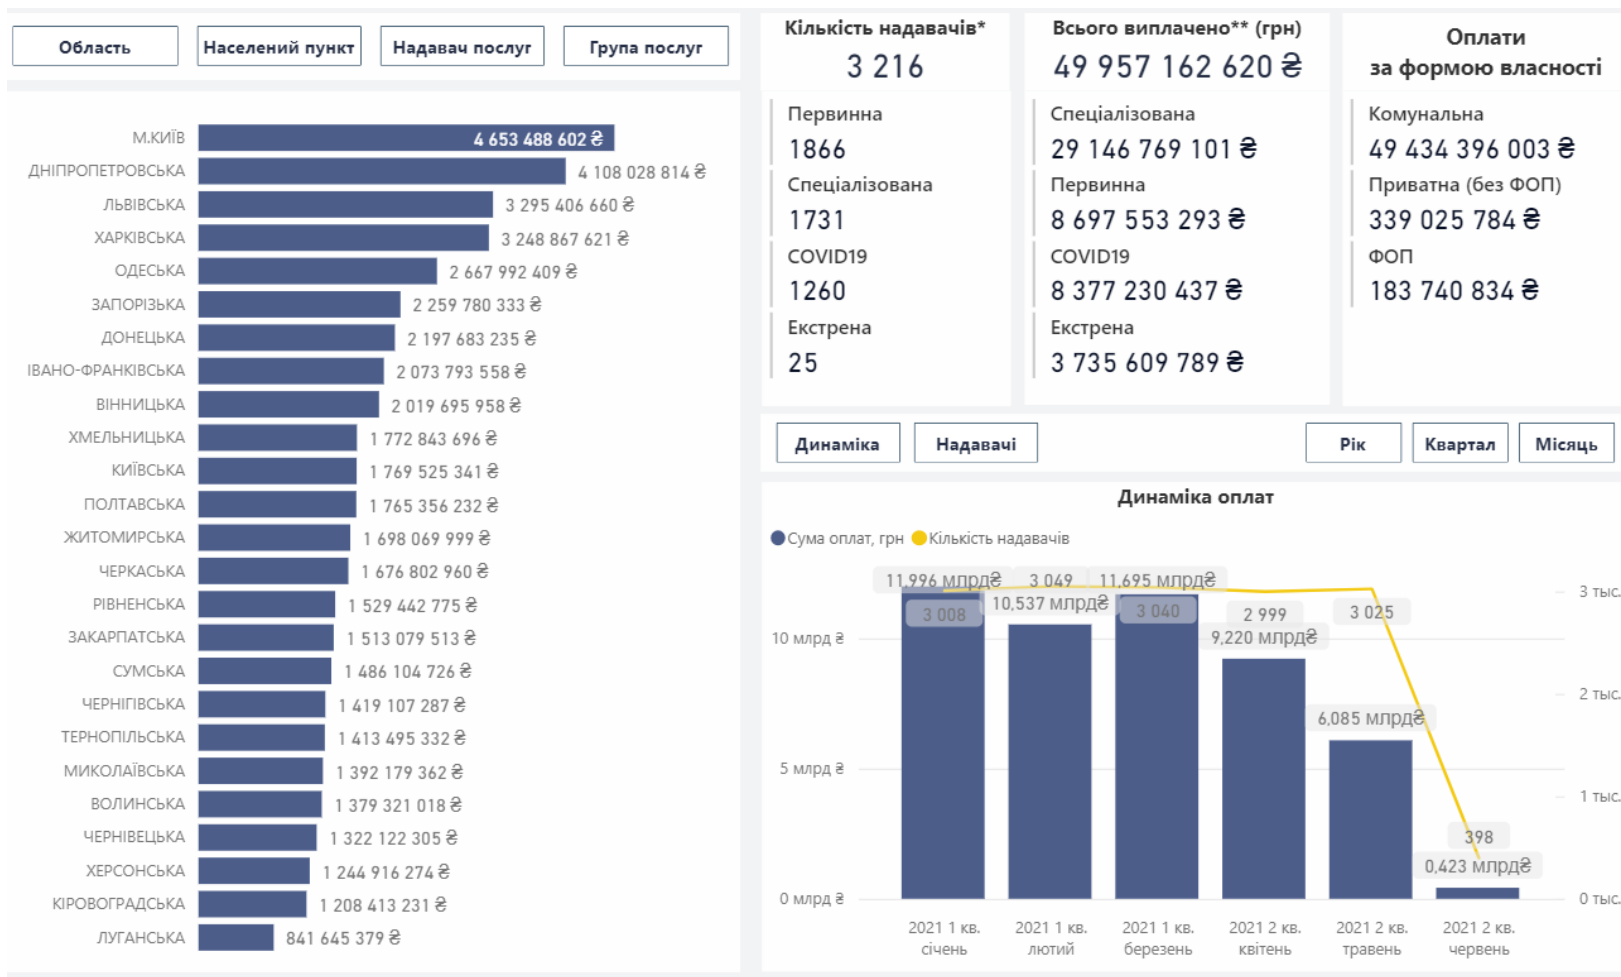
Область
Населений пункт
Надавач послуг
Група послуг

| | |
|---|---|
| М.КИЇВ | 4 653 488 602 ₴ |
| ДНІПРОПЕТРОВСЬКА | 4 108 028 814 ₴ |
| ЛЬВІВСЬКА | 3 295 406 660 ₴ |
| ХАРКІВСЬКА | 3 248 867 621 ₴ |
| ОДЕСЬКА | 2 667 992 409 ₴ |
| ЗАПОРІЗЬКА | 2 259 780 333 ₴ |
| ДОНЕЦЬКА | 2 197 683 235 ₴ |
| ІВАНО-ФРАНКІВСЬКА | 2 073 793 558 ₴ |
| ВІННИЦЬКА | 2 019 695 958 ₴ |
| ХМЕЛЬНИЦЬКА | 1 772 843 696 ₴ |
| КИЇВСЬКА | 1 769 525 341 ₴ |
| ПОЛТАВСЬКА | 1 765 356 232 ₴ |
| ЖИТОМИРСЬКА | 1 698 069 999 ₴ |
| ЧЕРКАСЬКА | 1 676 802 960 ₴ |
| РІВНЕНСЬКА | 1 529 442 775 ₴ |
| ЗАКАРПАТСЬКА | 1 513 079 513 ₴ |
| СУМСЬКА | 1 486 104 726 ₴ |
| ЧЕРНІГІВСЬКА | 1 419 107 287 ₴ |
| ТЕРНОПІЛЬСЬКА | 1 413 495 332 ₴ |
| МИКОЛАЇВСЬКА | 1 392 179 362 ₴ |
| ВОЛИНСЬКА | 1 379 321 018 ₴ |
| ЧЕРНІВЕЦЬКА | 1 322 122 305 ₴ |
| ХЕРСОНСЬКА | 1 244 916 274 ₴ |
| КІРОВОГРАДСЬКА | 1 208 413 231 ₴ |
| ЛУГАНСЬКА | 841 645 379 ₴ |

Кількість надавачів*
3 216
Первинна
1866
Спеціалізована
1731
COVID19
1260
Екстрена
25

Всього виплачено** (грн)
49 957 162 620 ₴
Спеціалізована
29 146 769 101 ₴
Первинна
8 697 553 293 ₴
COVID19
8 377 230 437 ₴
Екстрена
3 735 609 789 ₴

Оплати за формою власності
Комунальна
49 434 396 003 ₴
Приватна (без ФОП)
339 025 784 ₴
ФОП
183 740 834 ₴

Динаміка
Надавачі
Рік
Квартал
Місяць

Динаміка оплат
Сума оплат, грн Кількість надавачів
11,996 млрд₴ 3 008 3 049 10,537 млрд₴ 11,695 млрд₴ 3 040 2 999 9,220 млрд₴ 3 025 6,085 млрд₴ 398 0,423 млрд₴
10 млрд ₴
5 млрд ₴
0 млрд ₴
3 тис.
2 тис.
1 тис.
0 тис.
2021 1 кв. січень
2021 1 кв. лютий
2021 1 кв. березень
2021 2 кв. квітень
2021 2 кв. травень
2021 2 кв. червень